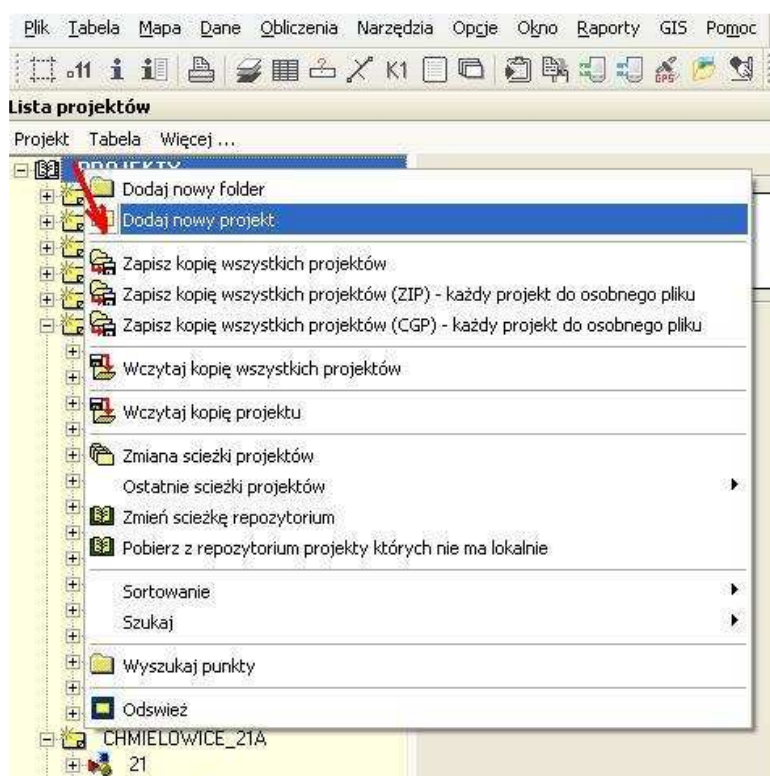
Plik Tabela Mapa Dane Obliczenia Narzędzia Opcje Okno Raporty GIS Pomoc

Lista projektów

Projekt Tabela Więcej ...

PROJEKTY

Dodaj nowy folder

Dodaj nowy projekt

Zapisz kopię wszystkich projektów

Zapisz kopię wszystkich projektów (ZIP) - każdy projekt do osobnego pliku

Zapisz kopię wszystkich projektów (CGP) - każdy projekt do osobnego pliku

Wczytaj kopię wszystkich projektów

Wczytaj kopię projektu

Zmiana scieżki projektów

Ostatnie scieżki projektów

Zmień scieżkę repozytorium

Pobierz z repozytorium projekty których nie ma lokalnie

Sortowanie

Szukaj

Wyszukaj punkty

Odswież

CHMIELOWICE_21A

21